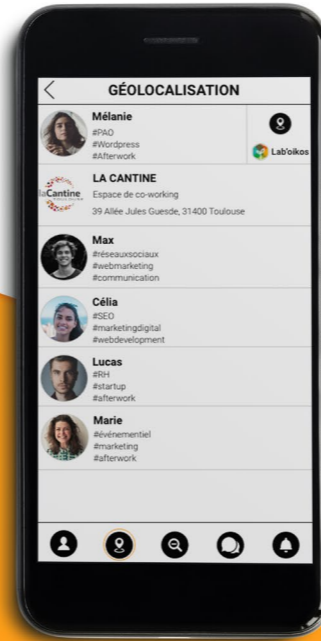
GÉOLOCALISATION

Mélanie
#PAO
#Wordpress
#Afterwork

Lab'oïkos

laCantine

LA CANTINE
Espace de co-working
39 Allée Jules Guesde, 31400 Toulouse

Max
#réseauxsociaux
#webmarketing
#communication

Célia
#SEO
#marketingdigital
#webdevelopment

Lucas
#RH
#startup
#afterwork

Marie
#évènementiel
#marketing
#afterwork